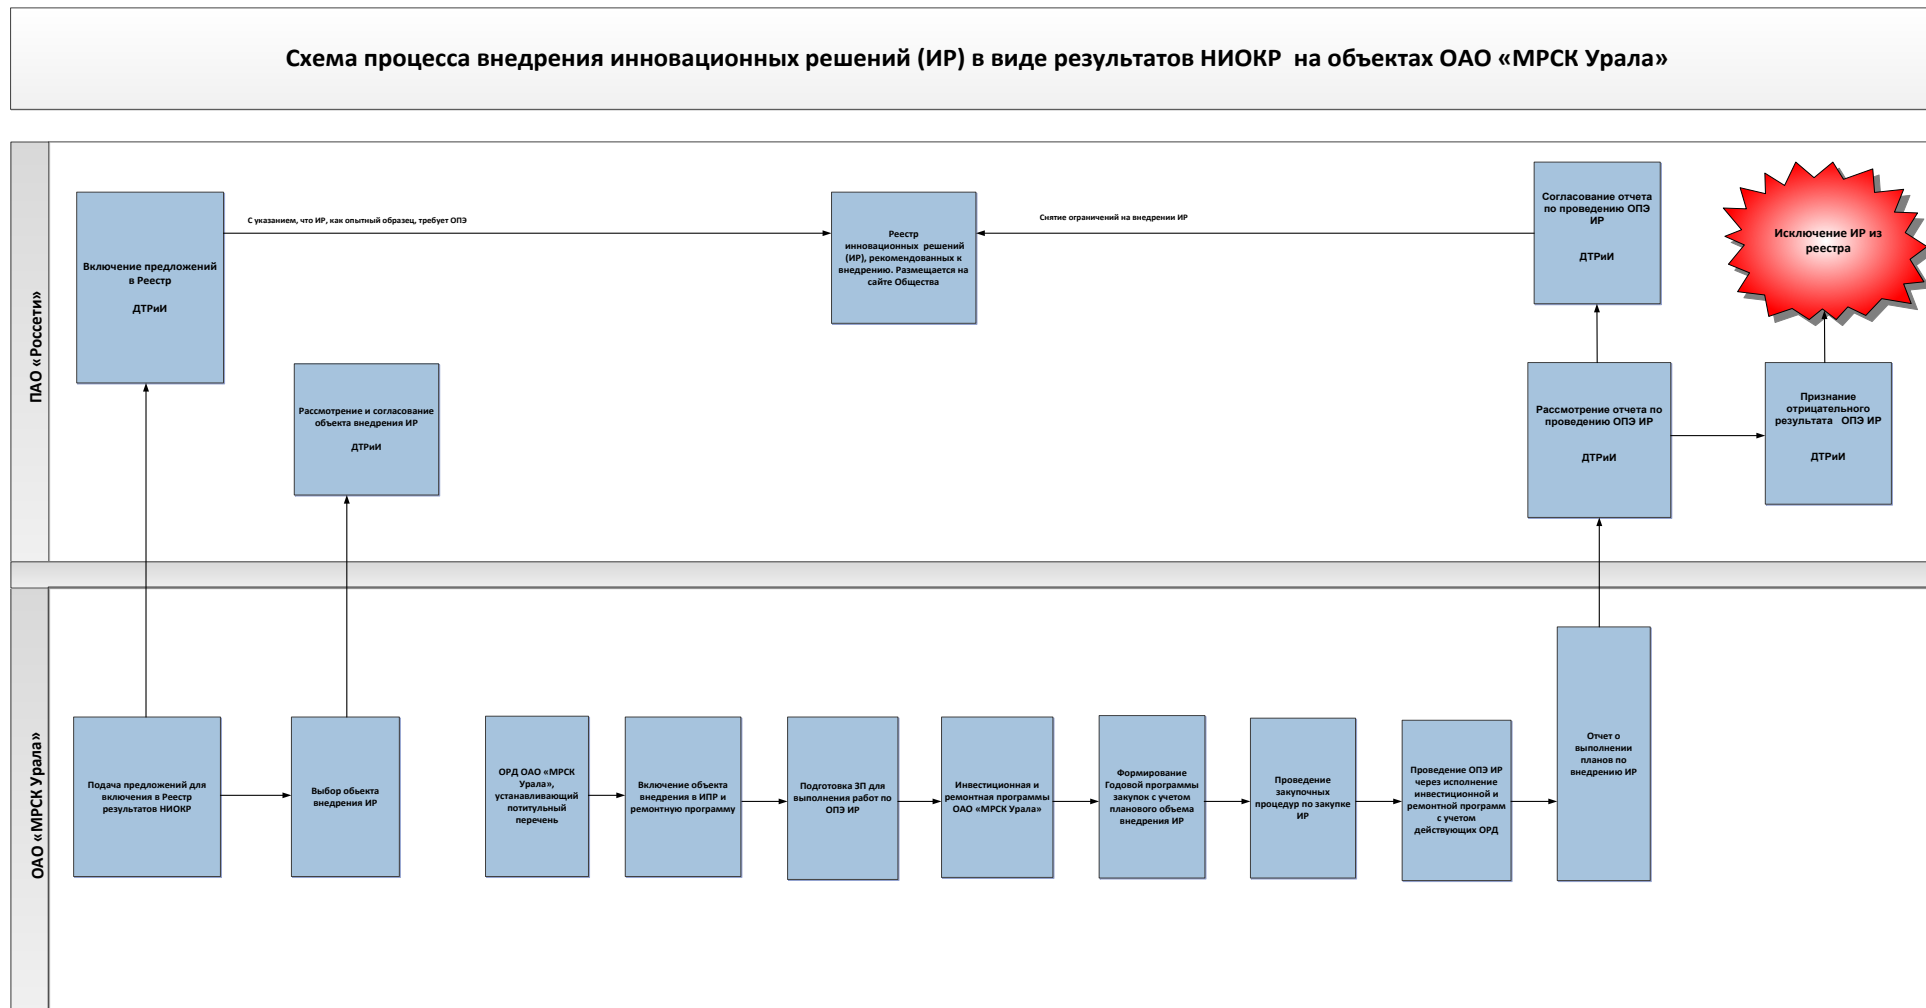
Схема процесса внедрения инновационных решений (ИР) в виде результатов НИОКР на объектах ОАО «МРСК Урала»

ПАО «Россети»

Включение предложений в Реестр

ДТРиИ

С указанием, что ИР, как опытный образец, требует ОПЭ

Реестр инновационных решений (ИР), рекомендованных к внедрению. Размещается на сайте Общества

Снятие ограничений на внедрении ИР

Согласование отчета по проведению ОПЭ ИР

ДТРиИ

Исключение ИР из реестра

Рассмотрение и согласование объекта внедрения ИР

ДТРиИ

Рассмотрение отчета по проведению ОПЭ ИР

ДТРиИ

Признание отрицательного результата ОПЭ ИР

ДТРиИ

ОАО «МРСК Урала»

Подача предложений для включения в Реестр результатов НИОКР

Выбор объекта внедрения ИР

ОРД ОАО «МРСК Урала», устанавливающий потитульный перечень

Включение объекта внедрения в ИПР и ремонтную программу

Подготовка ЗП для выполнения работ по ОПЭ ИР

Инвестиционная и ремонтная программы ОАО «МРСК Урала»

Формирование Годовой программы закупок с учетом планового объема внедрения ИР

Проведение закупочных процедур по закупке ИР

Проведение ОПЭ ИР через исполнение инвестиционной и ремонтной программ с учетом действующих ОРД

Отчет о выполнении планов по внедрению ИР